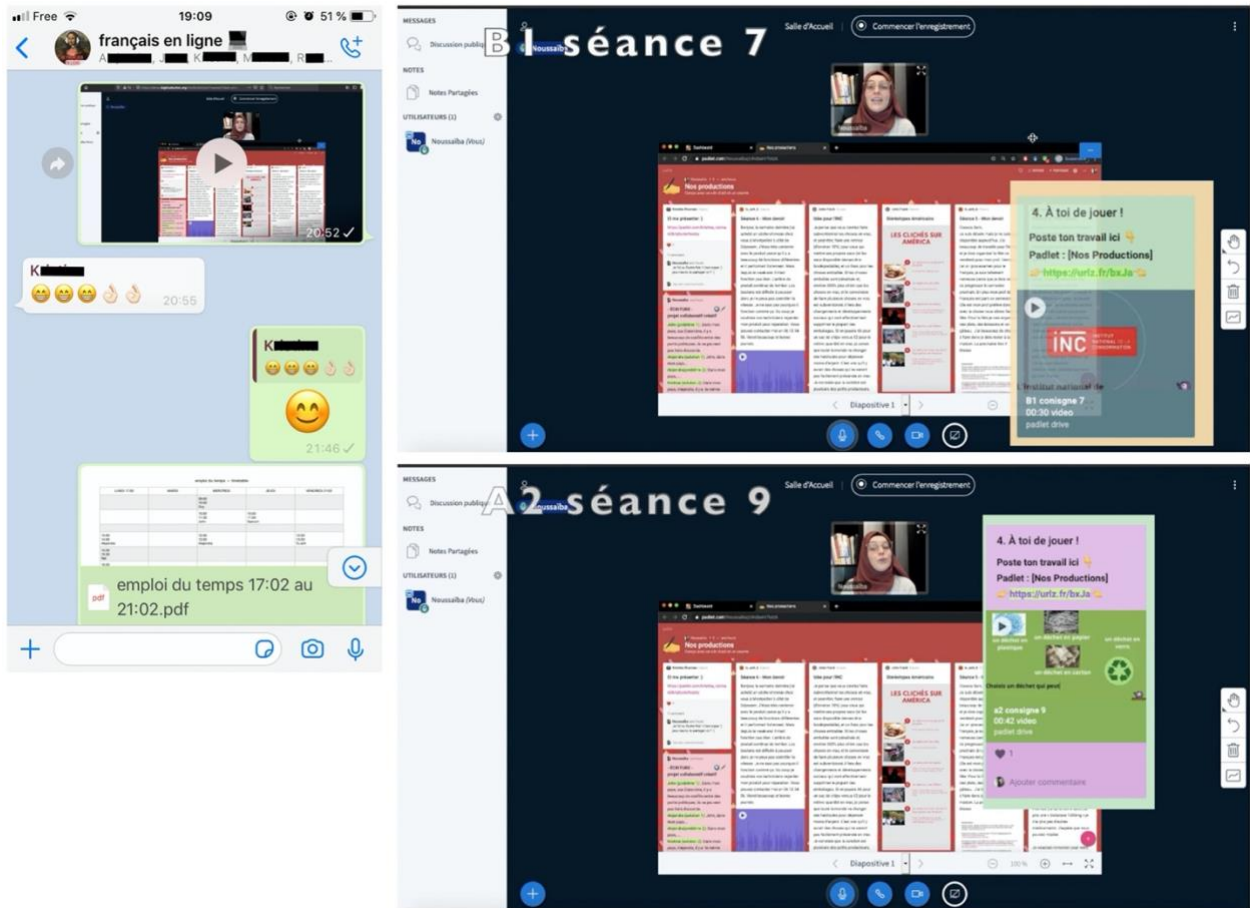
Free 19:09 51 %

français en ligne

A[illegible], J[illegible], K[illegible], M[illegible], R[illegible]

20:52

K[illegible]

😁😁😁👌🏻👌🏻 20:55

K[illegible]

😁😁😁👌🏻👌🏻

😊

21:46

emploi du temps 17:02 au 21:02.pdf

pdf

MESSAGES

Discussion publique

NOTES

Notes Partagées

UTILISATEURS (1)

Noussaiba (Vous)

B1 séance 7

Salle d'Accueil

Commencer l'enregistrement

Noussaiba

Nos productions

LES CLICHÉS SUR AMÉRICA

4. À toi de jouer !

Poste ton travail ici 👇

Padlet : [Nos Productions]

👉https://urlz.fr/bxJa👈

INC

L'Institut national de

B1 consigne 7

00:30 vidéo

padlet drive

Diapositive 1

MESSAGES

Discussion publique

NOTES

Notes Partagées

UTILISATEURS (1)

Noussaiba (Vous)

A2 séance 9

Salle d'Accueil

Commencer l'enregistrement

Noussaiba

Nos productions

LES CLICHÉS SUR AMÉRICA

4. À toi de jouer !

Poste ton travail ici 👇

Padlet : [Nos Productions]

👉https://urlz.fr/bxJa👈

un déchet en plastique

un déchet en papier

un déchet en verre

un déchet en carton

Choisis un déchet qui peut

a2 consigne 9

00:42 vidéo

padlet drive

1

Ajouter commentaire

Diapositive 1